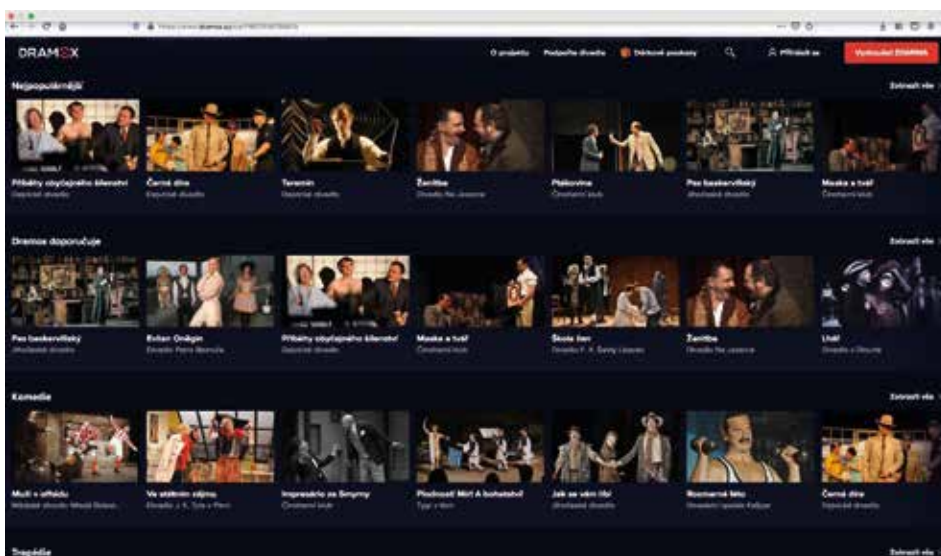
DRAMOX

O projektu Podpořte divadla Dárkové poukazy Přihlásit se Vyzkoušet DRAMOX

Nejpopulárnější

Zobrazit vše

Příběhy obyčejného šílenství
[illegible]

Černá díra
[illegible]

Terorismus
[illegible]

Ženitba
Divadlo Na Jezerce

Plešovina
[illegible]

Pes baskervillský
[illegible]

Maska a tvář
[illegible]

Dramox doporučuje

Zobrazit vše

Pes baskervillský
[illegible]

Evžen Oněgin
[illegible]

Příběhy obyčejného šílenství
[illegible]

Maska a tvář
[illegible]

Škola žen
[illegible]

Ženitba
Divadlo Na Jezerce

Lhář
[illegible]

Komedie

Zobrazit vše

Muži v offsidu
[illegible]

Ve státním zájmu
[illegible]

Impresário ze Smyrny
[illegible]

Plodnost! Mírt A bohatství
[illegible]

Jak se vám líbí
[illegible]

Rozmarné léto
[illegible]

Černá díra
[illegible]

Tragédie

Zobrazit vše